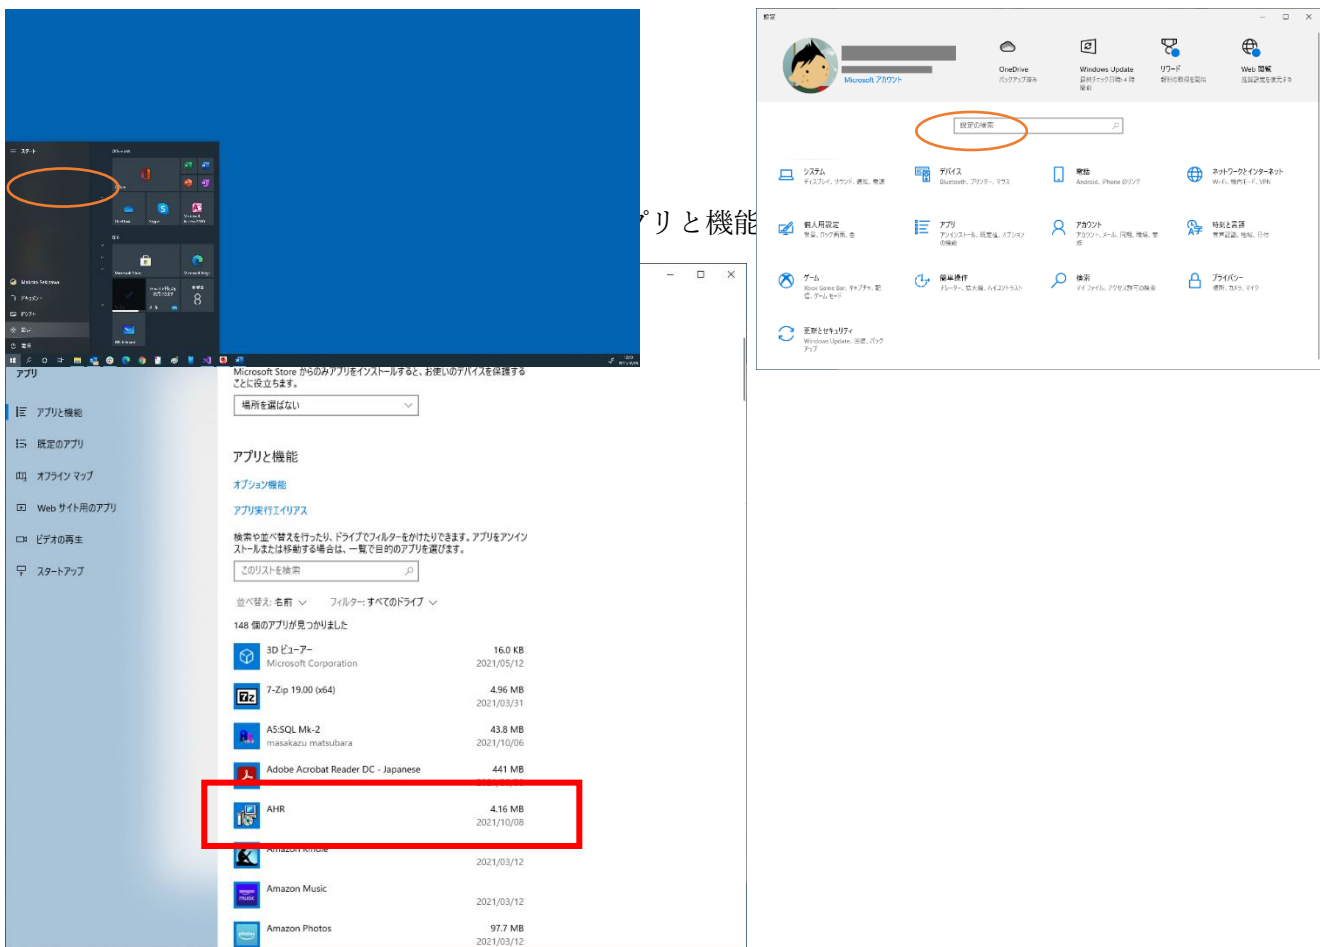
スタート

Office

OneDrive

Skype

Microsoft Store

Microsoft Edge

8

設定

Microsoft アカウント

OneDrive

Windows Update

リワード

Web 閲覧

設定の検索

システム
ディスプレイ、サウンド、通知、電源

デバイス
Bluetooth、プリンター、マウス

電話
Android、iPhone のリンク

ネットワークとインターネット
Wi-Fi、機内モード、VPN

個人用設定
背景、ロック画面、色

アプリ
アンインストール、既定値、オプションの機能

アカウント
アカウント、メール、同期、職場、家族

時刻と言語
音声認識、地域、日付

ゲーム
Xbox Game Bar、キャプチャ、配信、ゲーム モード

簡単操作
ナレーター、拡大鏡、ハイコントラスト

検索
マイ ファイル、アクセス許可の検索

プライバシー
場所、カメラ、マイク

更新とセキュリティ
Windows Update、回復、バックアップ

プリと機能

アプリ

アプリと機能

既定のアプリ

オフライン マップ

Web サイト用のアプリ

ビデオの再生

スタートアップ

Microsoft Store からのみアプリをインストールすると、お使いのデバイスを保護することに役立ちます。

場所を選ばない

アプリと機能

オプション機能

アプリ実行エイリアス

検索や並べ替えを行ったり、ドライブでフィルターをかけたりできます。アプリをアンインストールまたは移動する場合は、一覧で目的のアプリを選びます。

このリストを検索

並べ替え: 名前　フィルター: すべてのドライブ

148 個のアプリが見つかりました

| | | |
|---|---|---|
| 3D ビューアー | Microsoft Corporation | 16.0 KB 2021/05/12 |
| 7-Zip 19.00 (x64) | | 4.96 MB 2021/03/31 |
| A5:SQL Mk-2 | masakazu matsubara | 43.8 MB 2021/10/06 |
| Adobe Acrobat Reader DC - Japanese | | 441 MB |
| AHR | | 4.16 MB 2021/10/08 |
| Amazon Kindle | | 2021/03/12 |
| Amazon Music | | 2021/03/12 |
| Amazon Photos | | 97.7 MB 2021/03/12 |